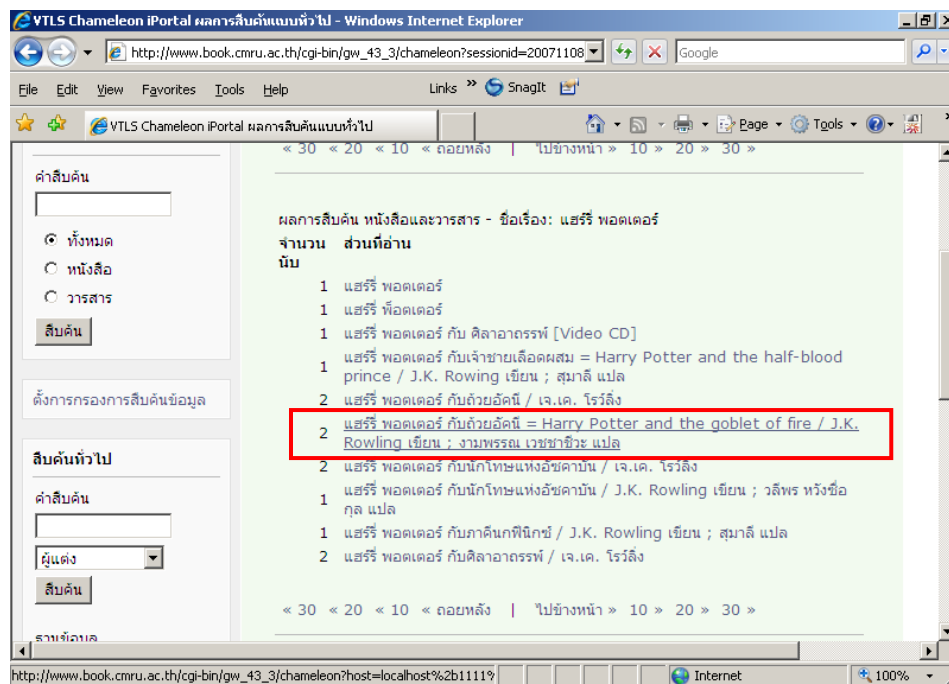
VTLS Chameleon iPortal ผลการสืบค้นแบบทั่วไป - Windows Internet Explorer

http://www.book.cmru.ac.th/cgi-bin/gw_43_3/chameleon?sessionid=20071108

Google

File Edit View Favorites Tools Help Links SnagIt

VTLS Chameleon iPortal ผลการสืบค้นแบบทั่วไป

Page Tools

คำสืบค้น

ทั้งหมด
หนังสือ
วารสาร

สืบค้น

ตั้งการกรองการสืบค้นข้อมูล

สืบค้นทั่วไป

คำสืบค้น

ผู้แต่ง

สืบค้น

ฐานข้อมูล

« 30 « 20 « 10 « ถอยหลัง | ไปข้างหน้า » 10 » 20 » 30 »

ผลการสืบค้น หนังสือและวารสาร - ชื่อเรื่อง: แฮร์รี่ พอตเตอร์

| จำนวนนับ | ส่วนที่อ่าน |
|---|---|
| 1 | แฮร์รี่ พอตเตอร์ |
| 1 | แฮร์รี่ พ็อตเตอร์ |
| 1 | แฮร์รี่ พอตเตอร์ กับ ศิลาอาถรรพ์ [Video CD] |
| 1 | แฮร์รี่ พอตเตอร์ กับเจ้าชายเลือดผสม = Harry Potter and the half-blood prince / J.K. Rowing เขียน ; สุมาลี แปล |
| 2 | แฮร์รี่ พอตเตอร์ กับถ้วยอัคนี / เจ.เค. โรว์ลิ่ง |
| 2 | แฮร์รี่ พอตเตอร์ กับถ้วยอัคนี = Harry Potter and the goblet of fire / J.K. Rowling เขียน ; งามพรรณ เวชชาชีวะ แปล |
| 2 | แฮร์รี่ พอตเตอร์ กับนักโทษแห่งอัซคาบัน / เจ.เค. โรว์ลิ่ง |
| 1 | แฮร์รี่ พอตเตอร์ กับนักโทษแห่งอัซคาบัน / J.K. Rowling เขียน ; วลีพร หวังซื่อกุล แปล |
| 1 | แฮร์รี่ พอตเตอร์ กับภาคีนกฟีนิกซ์ / J.K. Rowling เขียน ; สุมาลี แปล |
| 2 | แฮร์รี่ พอตเตอร์ กับศิลาอาถรรพ์ / เจ.เค. โรว์ลิ่ง |

« 30 « 20 « 10 « ถอยหลัง | ไปข้างหน้า » 10 » 20 » 30 »

http://www.book.cmru.ac.th/cgi-bin/gw_43_3/chameleon?host=localhost%2b1111%

Internet 100%